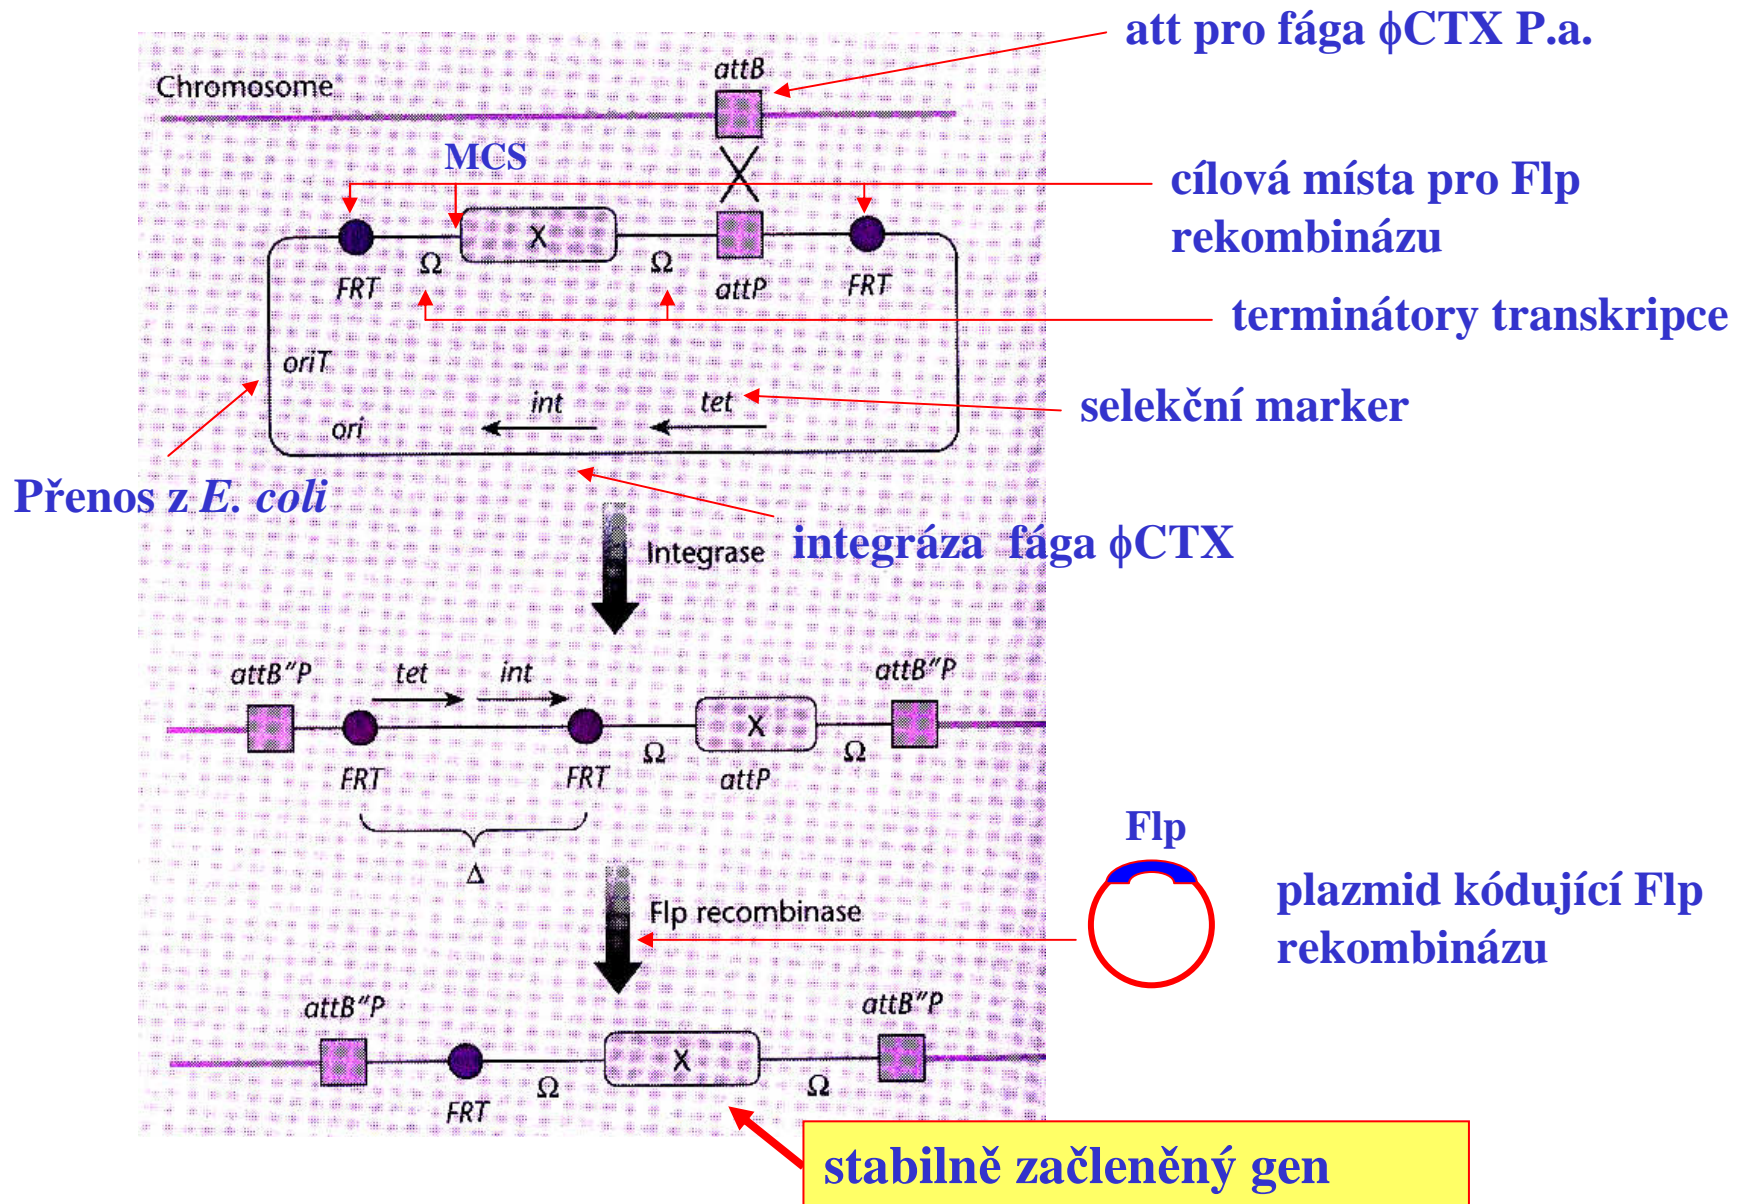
att pro fága $\phi$CTX P.a.

Chromosome

attB

MCS

cílová místa pro Flp rekombinázu

X

FRT

$\Omega$

$\Omega$

attP

FRT

terminátory transkripce

oriT

int

tet

selekční marker

ori

Přenos z E. coli

Integrase

integráza fága $\phi$CTX

attB"P

tet

int

attB"P

X

FRT

FRT

$\Omega$

attP

$\Omega$

$\Delta$

Flp

Flp recombinase

plazmid kódující Flp rekombinázu

attB"P

attB"P

X

$\Omega$

$\Omega$

FRT

stabilně začleněný gen